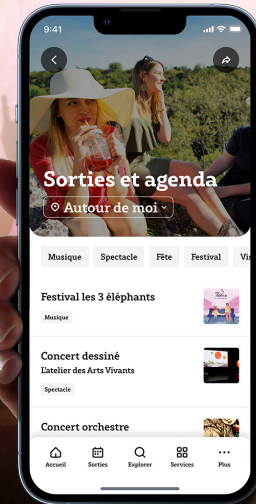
9:41

Sorties et agenda

Autour de moi

Musique

Spectacle

Fête

Festival

Vi

Festival les 3 éléphants

Musique

Concert dessiné

L'atelier des Arts Vivants

Spectacle

Concert orchestre

Accueil

Sorties

Explorer

Services

Plus